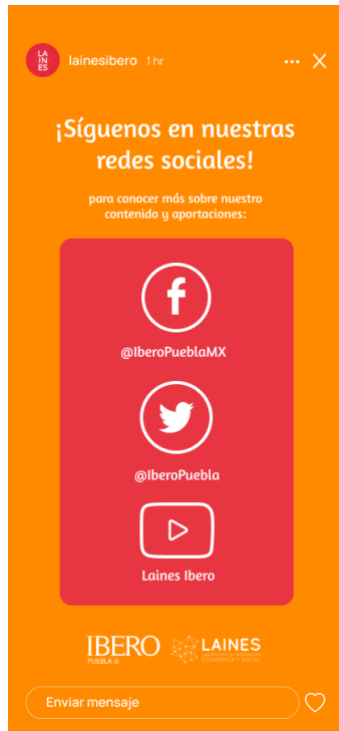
LA
IN
ES

lainesibero 1 hr

¡Síguenos en nuestras redes sociales!

para conocer más sobre nuestro contenido y aportaciones:

f

@IberoPueblaMX

@IberoPuebla

Laines Ibero

IBERO
PUEBLA

LAINES
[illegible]

Enviar mensaje